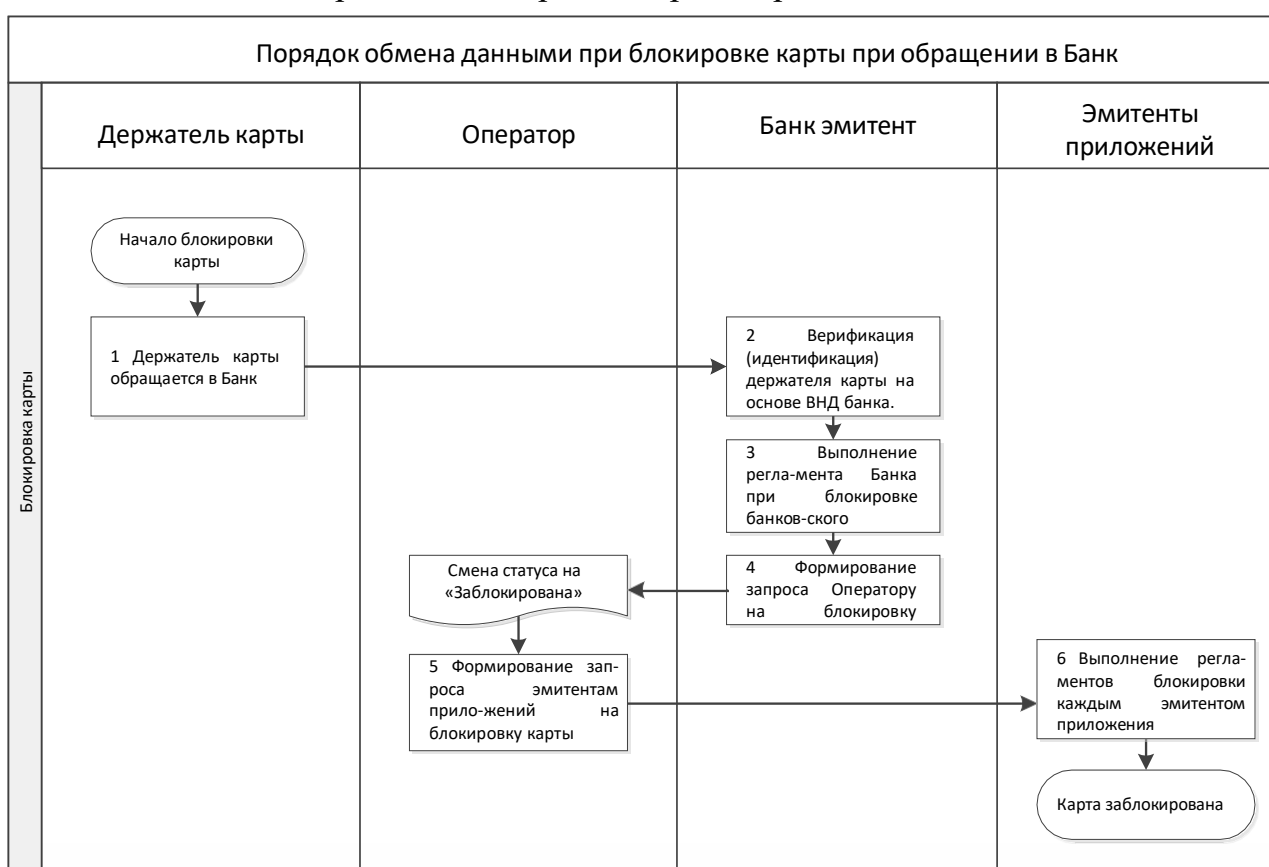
Порядок обмена данными при блокировке карты при обращении в Банк

Блокировка карты

Держатель карты

Оператор

Банк эмитент

Эмитенты приложений

Начало блокировки карты

1 Держатель карты обращается в Банк

2 Верификация (идентификация) держателя карты на основе ВНД банка.

3 Выполнение регла-мента Банка при блокировке банков-ского

4 Формирование запроса Оператору на блокировку

Смена статуса на «Заблокирована»

5 Формирование запроса эмитентам прило-жений на блокировку карты

6 Выполнение регламентов блокировки каждым эмитентом приложения

Карта заблокирована